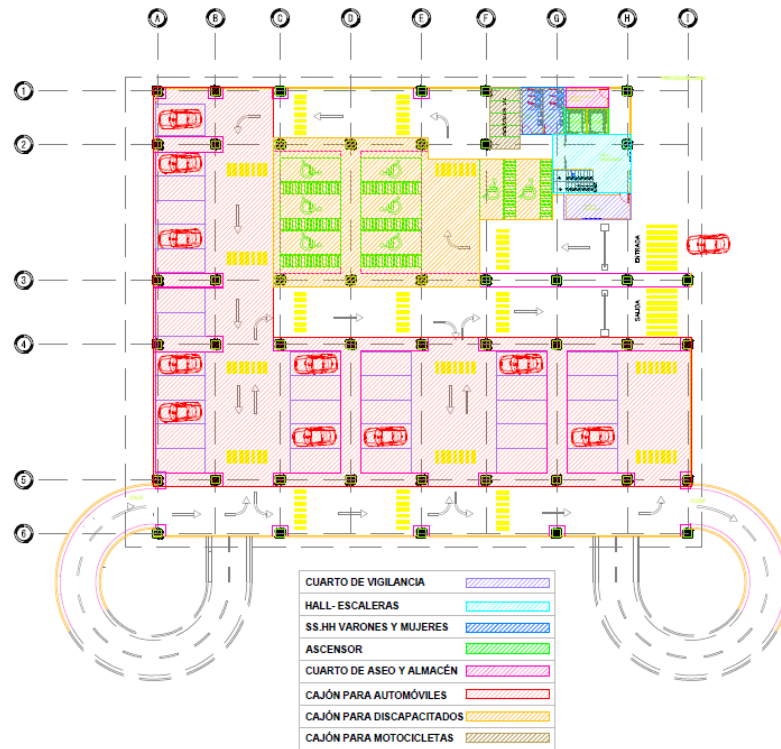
A B C D E F G H I

1
2
3
4
5
6

ENTRADA
SALIDA

| CUARTO DE VIGILANCIA | |
|---|---|
| HALL- ESCALERAS | |
| SS.HH VARONES Y MUJERES | |
| ASCENSOR | |
| CUARTO DE ASEO Y ALMACÉN | |
| CAJÓN PARA AUTOMÓVILES | |
| CAJÓN PARA DISCAPACITADOS | |
| CAJÓN PARA MOTOCICLETAS | |